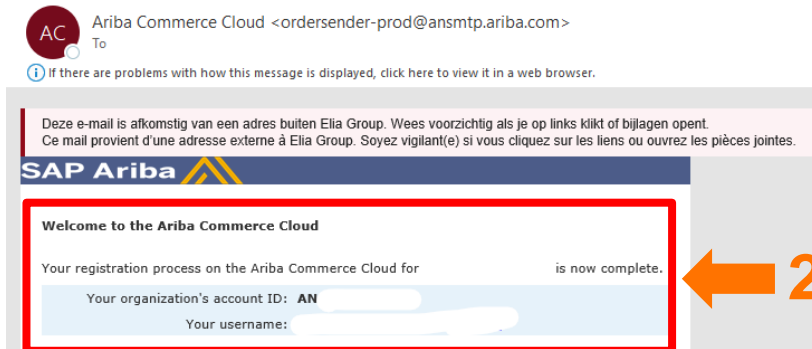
AC

Ariba Commerce Cloud <ordersender-prod@ansmtp.ariba.com>

To

If there are problems with how this message is displayed, click here to view it in a web browser.

Deze e-mail is afkomstig van een adres buiten Elia Group. Wees voorzichtig als je op links klikt of bijlagen opent.
Ce mail provient d'une adresse externe à Elia Group. Soyez vigilant(e) si vous cliquez sur les liens ou ouvrez les pièces jointes.

SAP Ariba

Welcome to the Ariba Commerce Cloud

Your registration process on the Ariba Commerce Cloud for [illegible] is now complete.

Your organization's account ID: AN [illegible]

Your username: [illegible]

2